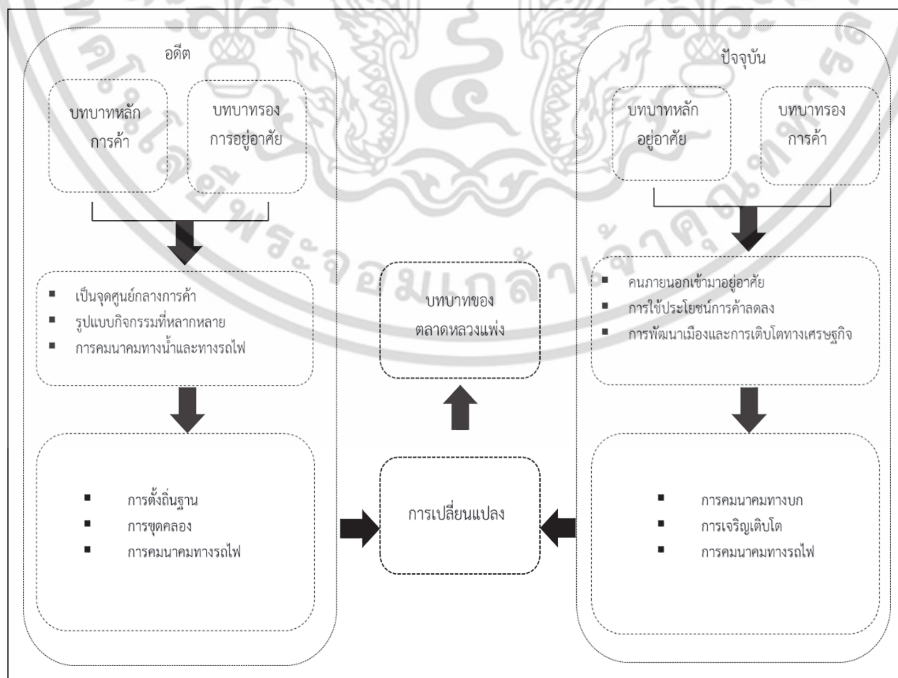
อดีต

บทบาทหลัก การค้า

บทบาทรอง การอยู่อาศัย

- เป็นจุดศูนย์กลางการค้า
- รูปแบบกิจกรรมที่หลากหลาย
- การคมนาคมทางน้ำและทางรถไฟ

- การตั้งถิ่นฐาน
- การขุดคลอง
- การคมนาคมทางรถไฟ

บทบาทของ ตลาดหลวงแพ่ง

การเปลี่ยนแปลง

ปัจจุบัน

บทบาทหลัก อยู่อาศัย

บทบาทรอง การค้า

- คนภายนอกเข้ามาอยู่อาศัย
- การใช้ประโยชน์การค้าลดลง
- การพัฒนาเมืองและการเติบโตทางเศรษฐกิจ

- การคมนาคมทางบก
- การเจริญเติบโต
- การคมนาคมทางรถไฟ